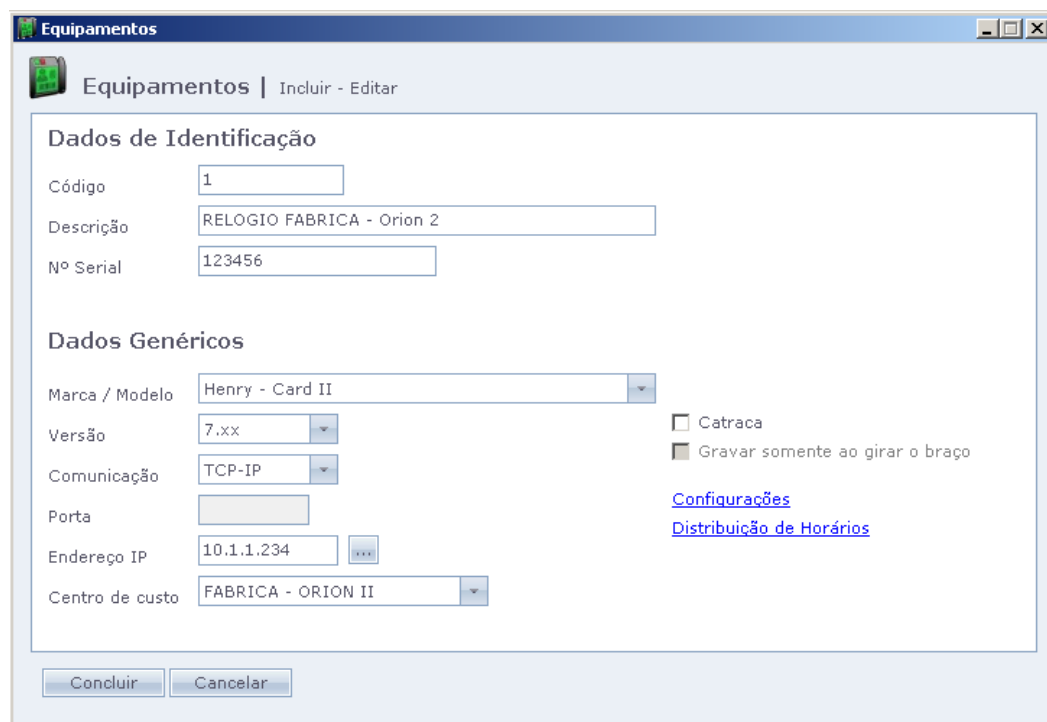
Equipamentos

Equipamentos | Incluir - Editar

Dados de Identificação

Código 1

Descrição RELOGIO FABRICA - Orion 2

Nº Serial 123456

Dados Genéricos

Marca / Modelo Henry - Card II

Versão 7.xx

Comunicação TCP-IP

Porta

Endereço IP 10.1.1.234 ...

Centro de custo FABRICA - ORION II

Catraca

Gravar somente ao girar o braço

Configurações

Distribuição de Horários

Concluir Cancelar